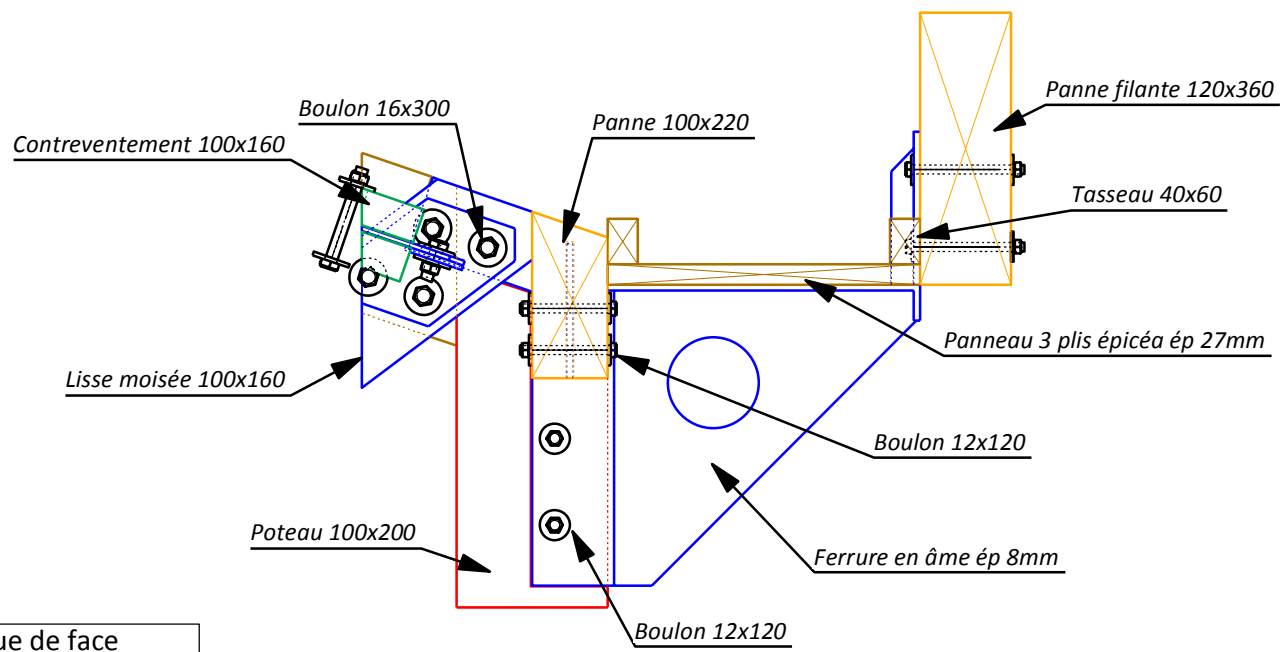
Boulon 16x300

Contreventement 100x160

Panne 100x220

Panne filante 120x360

Tasseau 40x60

Panneau 3 plis épicéa ép 27mm

Lisse moisée 100x160

Boulon 12x120

Poteau 100x200

Ferrure en âme ép 8mm

Boulon 12x120

ue de face